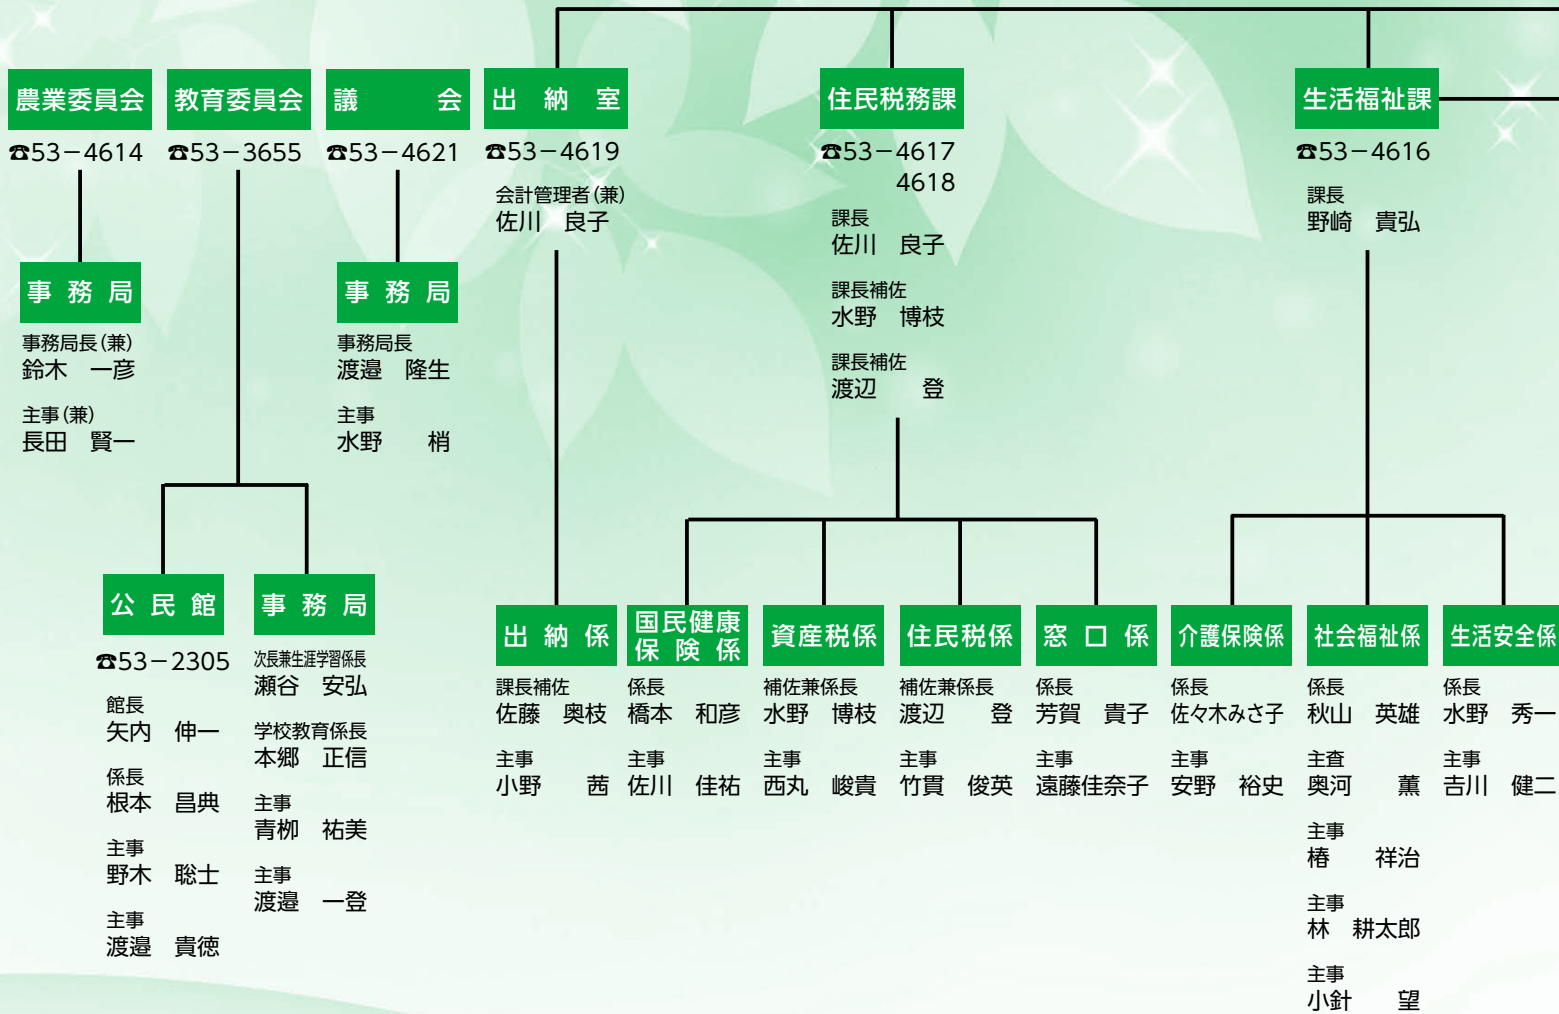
農業委員会
☎53－4614

事務局
事務局長(兼)
鈴木　一彦
主事(兼)
長田　賢一

教育委員会
☎53－3655

公民館
☎53－2305
館長
矢内　伸一
係長
根本　昌典
主事
野木　聡士
主事
渡邉　貴徳

事務局
次長兼生涯学習係長
瀬谷　安弘
学校教育係長
本郷　正信
主事
青柳　祐美
主事
渡邉　一登

議会
☎53－4621

事務局
事務局長
渡邉　隆生
主事
水野　梢

出納室
☎53－4619
会計管理者(兼)
佐川　良子

出納係
課長補佐
佐藤　奥枝
主事
小野　茜

住民税務課
☎53－4617
4618
課長
佐川　良子
課長補佐
水野　博枝
課長補佐
渡辺　登

国民健康保険係
係長
橋本　和彦
主事
佐川　佳祐

資産税係
補佐兼係長
水野　博枝
主事
西丸　峻貴

住民税係
補佐兼係長
渡辺　登
主事
竹貫　俊英

窓口係
係長
芳賀　貴子
主事
遠藤佳奈子

生活福祉課
☎53－4616
課長
野崎　貴弘

介護保険係
係長
佐々木みさ子
主事
安野　裕史

社会福祉係
係長
秋山　英雄
主査
奥河　薫
主事
椿　祥治
主事
林　耕太郎
主事
小針　望

生活安全係
係長
水野　秀一
主事
吉川　健二